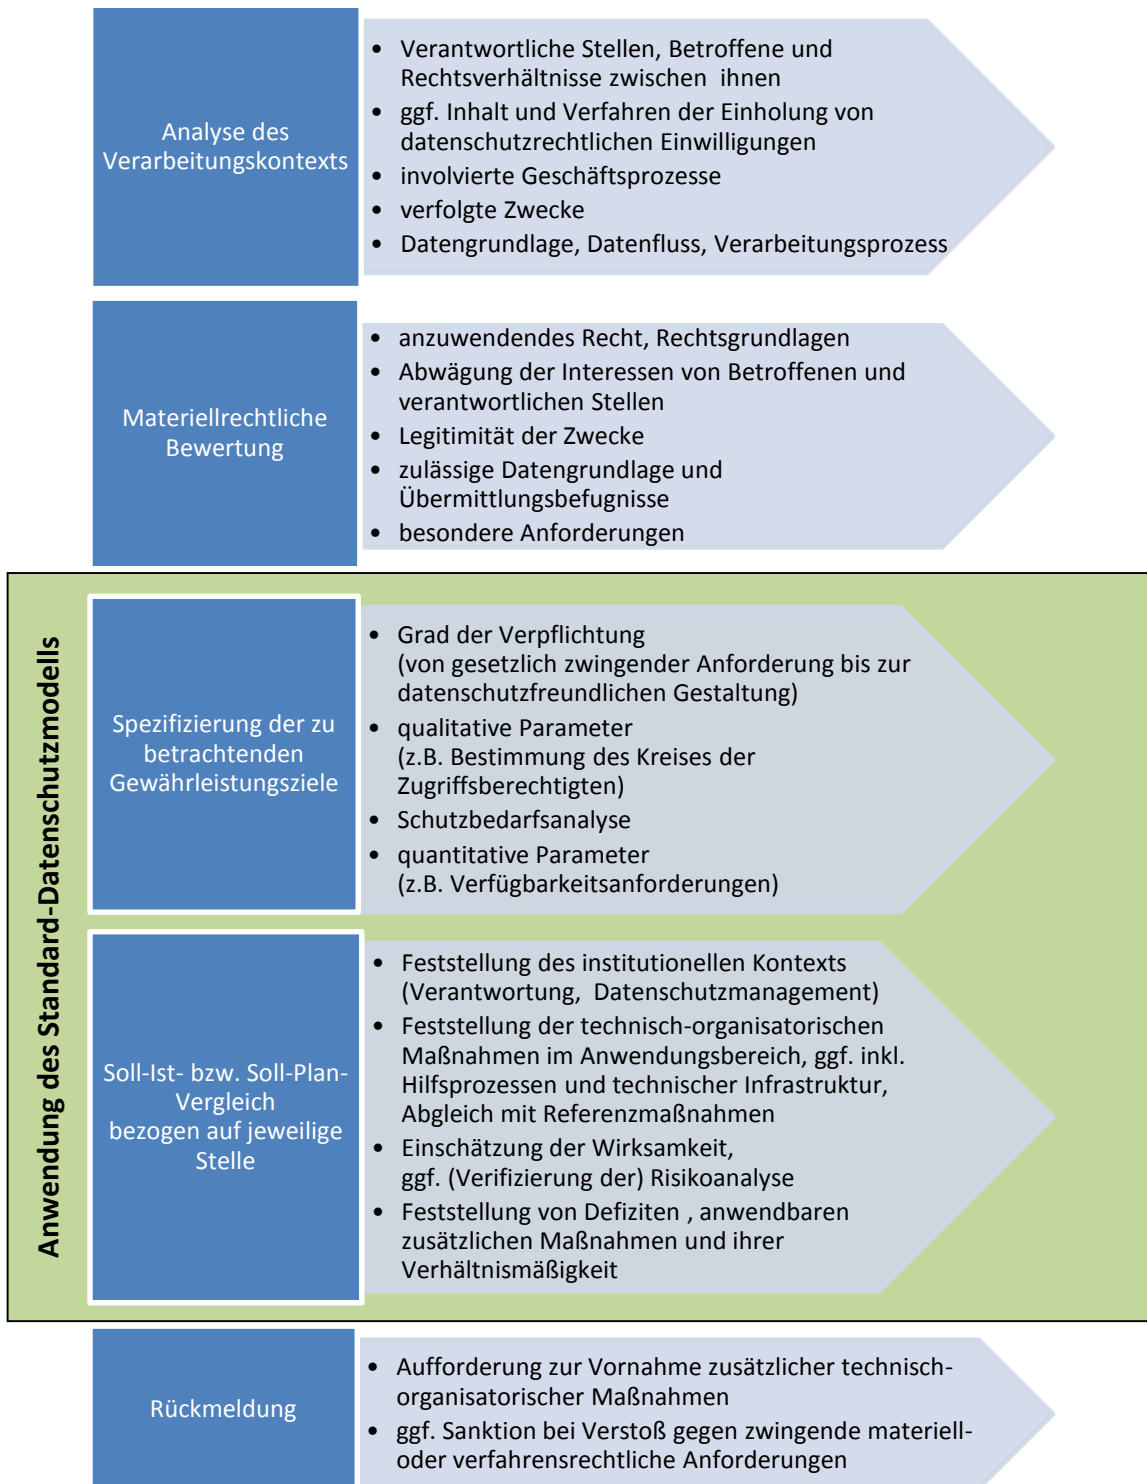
Analyse des Verarbeitungskontexts

- Verantwortliche Stellen, Betroffene und Rechtsverhältnisse zwischen ihnen
- ggf. Inhalt und Verfahren der Einholung von datenschutzrechtlichen Einwilligungen
- involvierte Geschäftsprozesse
- verfolgte Zwecke
- Datengrundlage, Datenfluss, Verarbeitungsprozess

Materiellrechtliche Bewertung

- anzuwendendes Recht, Rechtsgrundlagen
- Abwägung der Interessen von Betroffenen und verantwortlichen Stellen
- Legitimität der Zwecke
- zulässige Datengrundlage und Übermittlungsbefugnisse
- besondere Anforderungen

Anwendung des Standard-Datenschutzmodells

Spezifizierung der zu betrachtenden Gewährleistungsziele

- Grad der Verpflichtung (von gesetzlich zwingender Anforderung bis zur datenschutzfreundlichen Gestaltung)
- qualitative Parameter (z.B. Bestimmung des Kreises der Zugriffsberechtigten)
- Schutzbedarfsanalyse
- quantitative Parameter (z.B. Verfügbarkeitsanforderungen)

Soll-Ist- bzw. Soll-Plan-Vergleich bezogen auf jeweilige Stelle

- Feststellung des institutionellen Kontexts (Verantwortung, Datenschutzmanagement)
- Feststellung der technisch-organisatorischen Maßnahmen im Anwendungsbereich, ggf. inkl. Hilfsprozessen und technischer Infrastruktur, Abgleich mit Referenzmaßnahmen
- Einschätzung der Wirksamkeit, ggf. (Verifizierung der) Risikoanalyse
- Feststellung von Defiziten , anwendbaren zusätzlichen Maßnahmen und ihrer Verhältnismäßigkeit

Rückmeldung

- Aufforderung zur Vornahme zusätzlicher technisch-organisatorischer Maßnahmen
- ggf. Sanktion bei Verstoß gegen zwingende materiell- oder verfahrensrechtliche Anforderungen